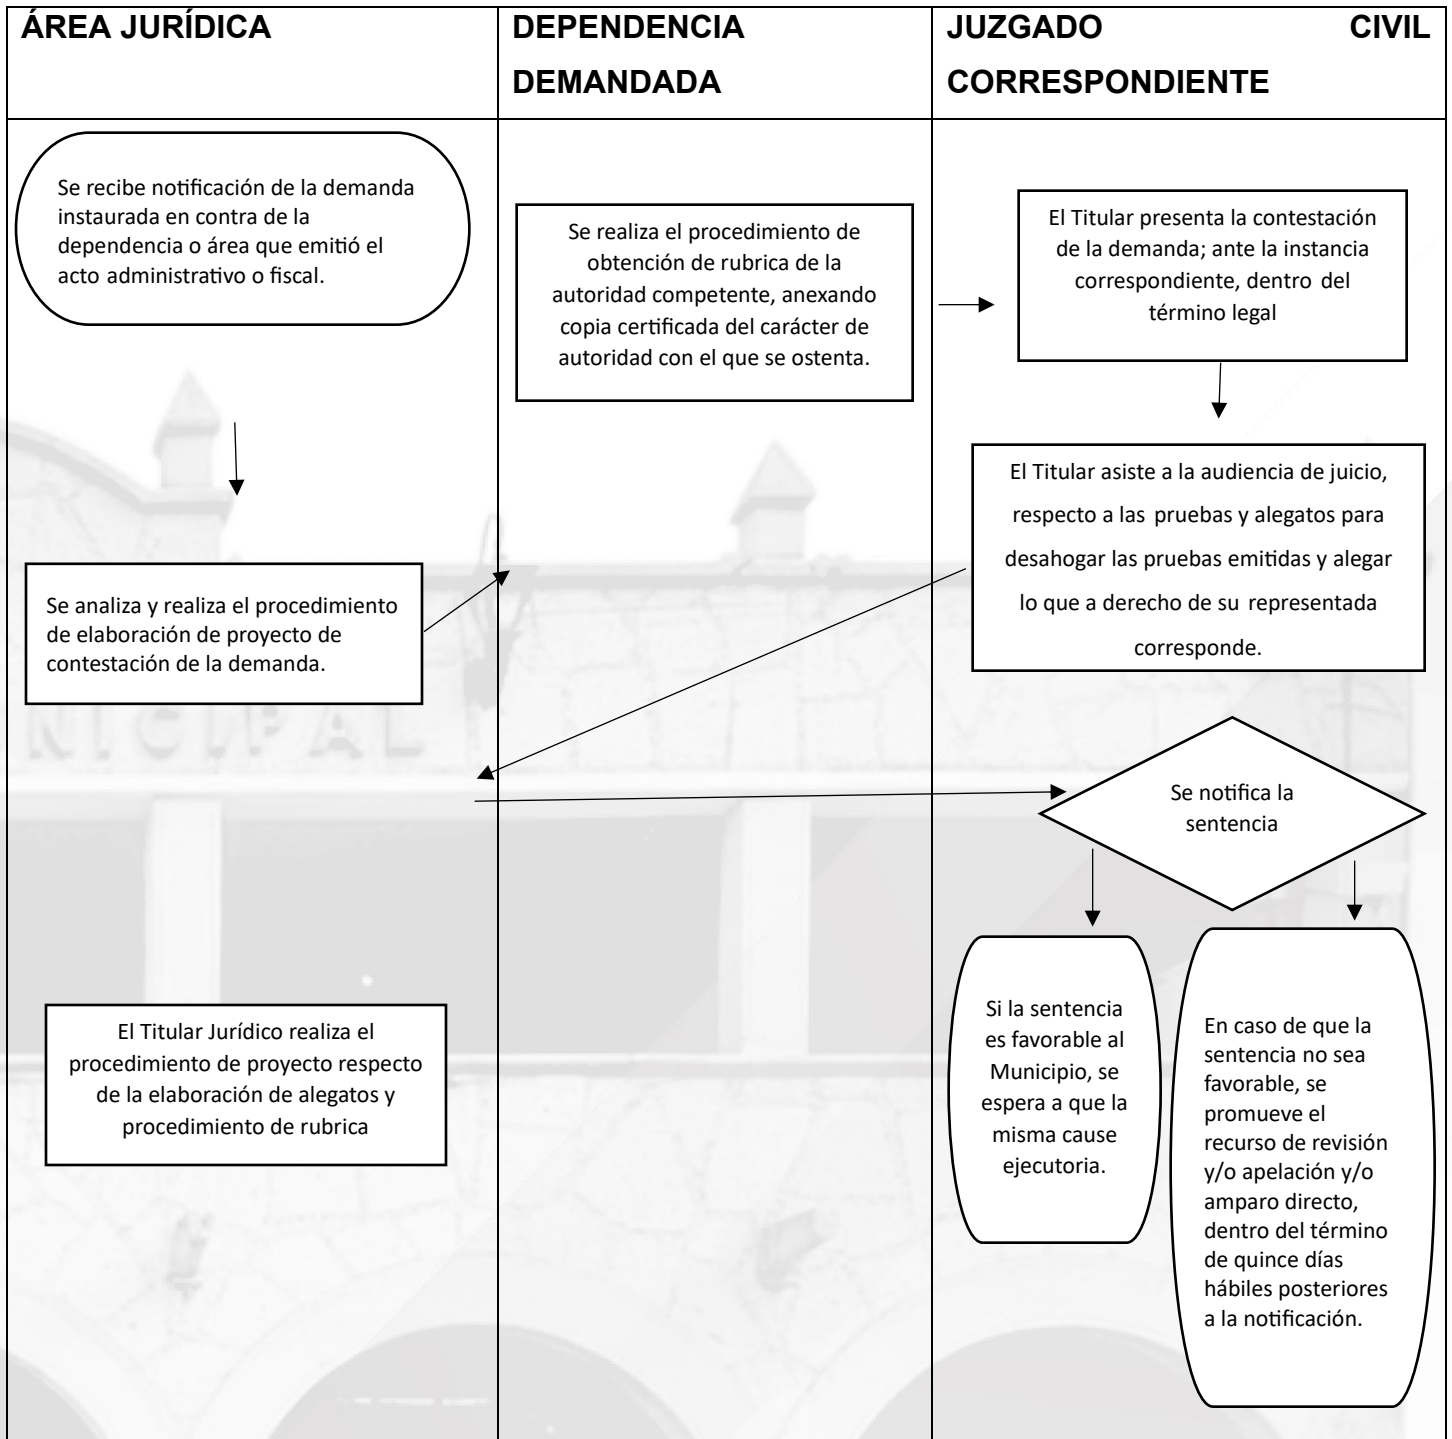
ÁREA JURÍDICA

DEPENDENCIA DEMANDADA

JUZGADO CIVIL CORRESPONDIENTE

Se recibe notificación de la demanda instaurada en contra de la dependencia o área que emitió el acto administrativo o fiscal.

Se realiza el procedimiento de obtención de rubrica de la autoridad competente, anexando copia certificada del carácter de autoridad con el que se ostenta.

El Titular presenta la contestación de la demanda; ante la instancia correspondiente, dentro del término legal

El Titular asiste a la audiencia de juicio, respecto a las pruebas y alegatos para desahogar las pruebas emitidas y alegar lo que a derecho de su representada corresponde.

Se analiza y realiza el procedimiento de elaboración de proyecto de contestación de la demanda.

Se notifica la sentencia

El Titular Jurídico realiza el procedimiento de proyecto respecto de la elaboración de alegatos y procedimiento de rubrica

Si la sentencia es favorable al Municipio, se espera a que la misma cause ejecutoria.

En caso de que la sentencia no sea favorable, se promueve el recurso de revisión y/o apelación y/o amparo directo, dentro del término de quince días hábiles posteriores a la notificación.